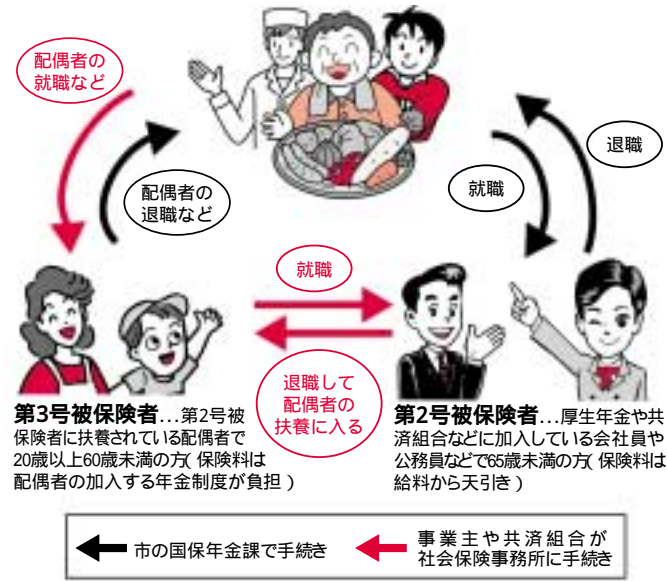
配偶者の就職など

配偶者の退職など

退職

就職

就職

退職して配偶者の扶養に入る

第3号被保険者…第2号被保険者に扶養されている配偶者で20歳以上60歳未満の方(保険料は配偶者の加入する年金制度が負担)

第2号被保険者…厚生年金や共済組合などに加入している会社員や公務員などで65歳未満の方(保険料は給料から天引き)

市の国保年金課で手続き

事業主や共済組合が社会保険事務所に手続き